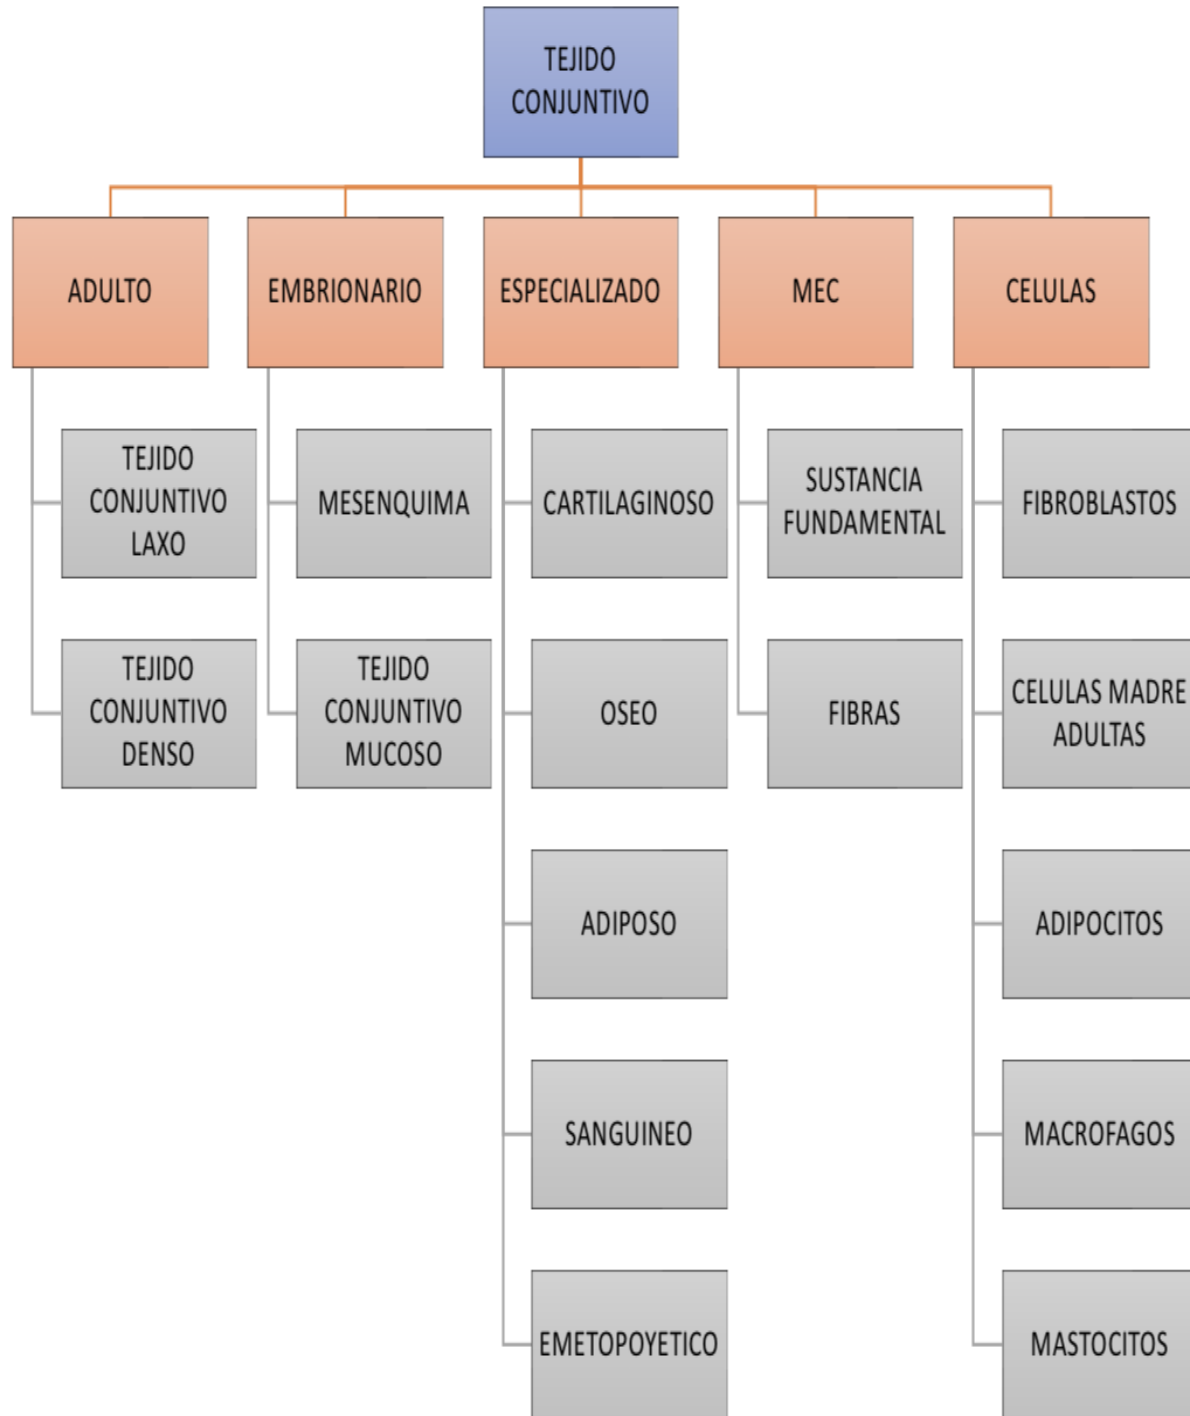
TEJIDO CONJUNTIVO

ADULTO

TEJIDO CONJUNTIVO LAXO

TEJIDO CONJUNTIVO DENSO

EMBRIONARIO

MESENQUIMA

TEJIDO CONJUNTIVO MUCOSO

ESPECIALIZADO

CARTILAGINOSO

OSEO

ADIPOSO

SANGUINEO

EMETOPOYETICO

MEC

SUSTANCIA FUNDAMENTAL

FIBRAS

CELULAS

FIBROBLASTOS

CELULAS MADRE ADULTAS

ADIPOCITOS

MACROFAGOS

MASTOCITOS